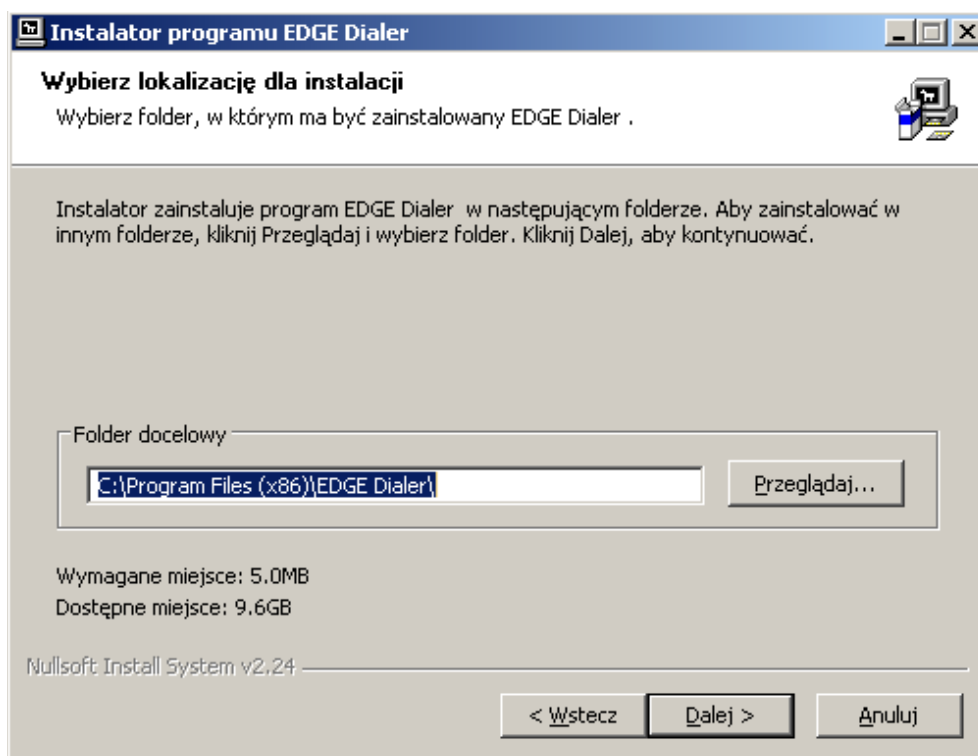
Instalator programu EDGE Dialer

Wybierz lokalizację dla instalacji

Wybierz folder, w którym ma być zainstalowany EDGE Dialer .

Instalator zainstaluje program EDGE Dialer w następującym folderze. Aby zainstalować w innym folderze, kliknij Przeglądaj i wybierz folder. Kliknij Dalej, aby kontynuować.

Folder docelowy

C:\Program Files (x86)\EDGE Dialer\

Przeglądaj...

Wymagane miejsce: 5.0MB

Dostępne miejsce: 9.6GB

Nullsoft Install System v2.24

< Wstecz

Dalej >

Anuluj